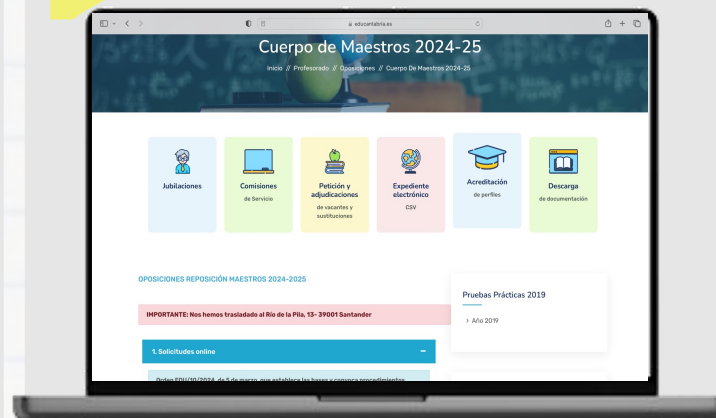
educantabria.es

Cuerpo de Maestros 2024-25

Inicio // Profesorado // Oposiciones // Cuerpo De Maestros 2024-25

Jubilaciones

Comisiones
de Servicio

Petición y adjudicaciones
de vacantes y sustituciones

Expediente electrónico
CSV

Acreditación
de perfiles

Descarga
de documentación

OPOSICIONES REPOSICIÓN MAESTROS 2024-2025

IMPORTANTE: Nos hemos trasladado al Río de la Pila, 13- 39001 Santander

1. Solicitudes online

Orden EDU/10/2024, de 5 de marzo, que establece las bases y convoca procedimientos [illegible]

Pruebas Prácticas 2019

> Año 2019